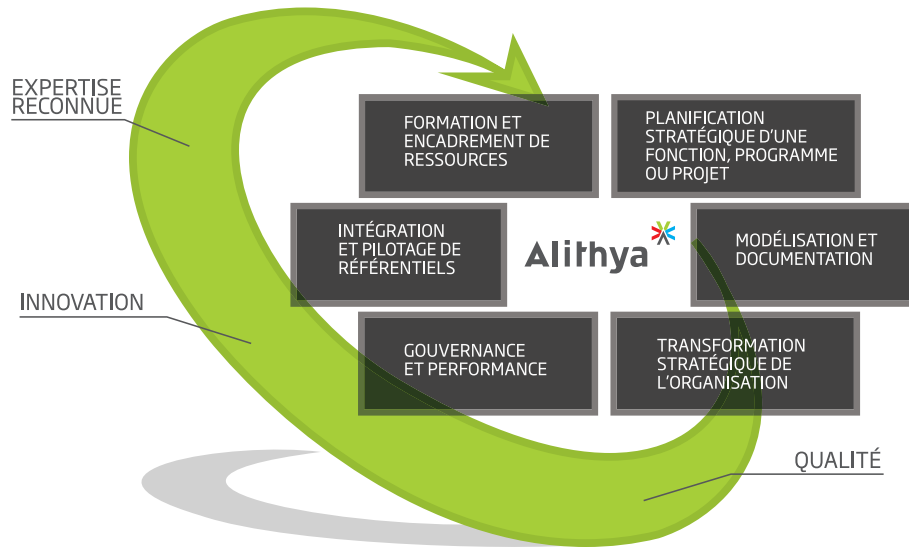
EXPERTISE
RECONNUE

INNOVATION

FORMATION ET ENCADREMENT DE RESSOURCES

PLANIFICATION STRATÉGIQUE D'UNE FONCTION, PROGRAMME OU PROJET

INTÉGRATION ET PILOTAGE DE RÉFÉRENTIELS

Alithya

MODÉLISATION ET DOCUMENTATION

GOUVERNANCE ET PERFORMANCE

TRANSFORMATION STRATÉGIQUE DE L'ORGANISATION

QUALITÉ